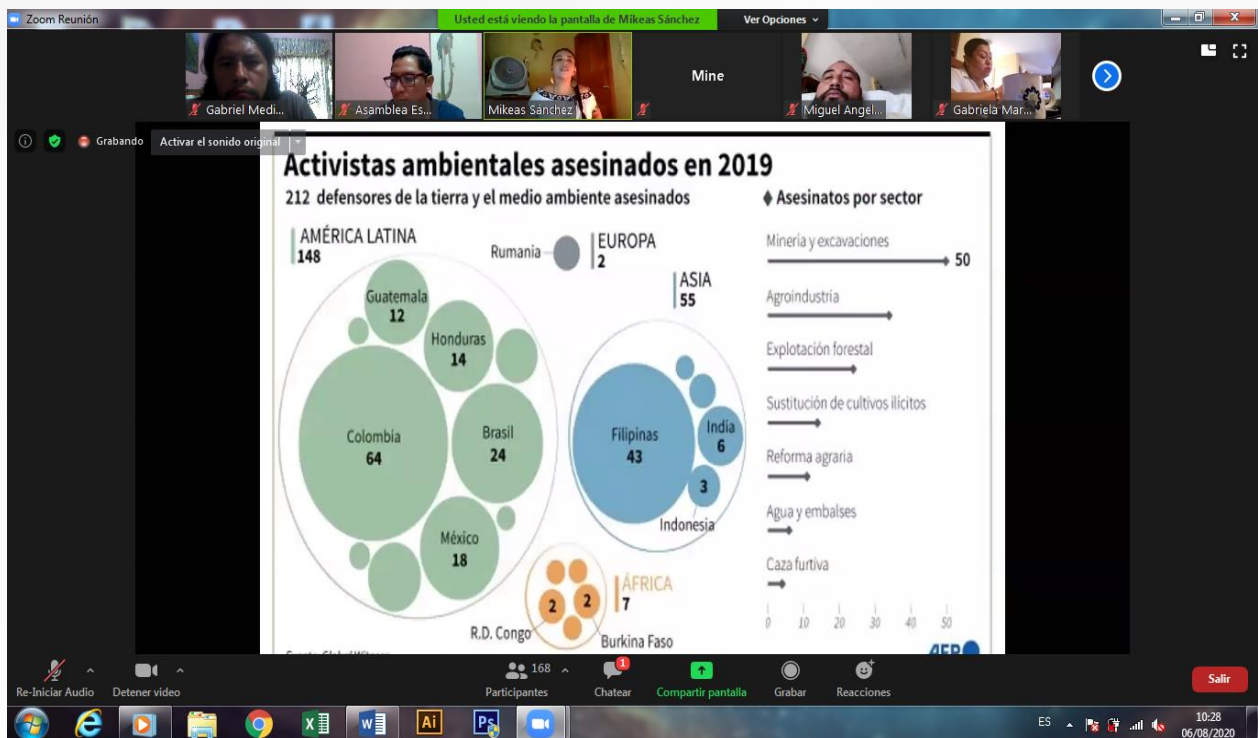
Zoom Reunión

Usted está viendo la pantalla de Mikeas Sánchez

Ver Opciones

Gabriel Medi...

Asamblea Es...

Mikeas Sánchez

Mine

Miguel Angel...

Gabriela Mar...

Grabando

Activar el sonido original

Activistas ambientales asesinados en 2019

212 defensores de la tierra y el medio ambiente asesinados

Asesinatos por sector

AMÉRICA LATINA
148

Rumania

EUROPA
2

ASIA
55

Guatemala
12

Honduras
14

Colombia
64

Brasil
24

México
18

Filipinas
43

India
6

3

Indonesia

2

2

ÁFRICA
7

R.D. Congo

Burkina Faso

Minería y excavaciones
50

Agroindustria

Explotación forestal

Sustitución de cultivos ilícitos

Reforma agraria

Agua y embalses

Caza furtiva

0 10 20 30 40 50

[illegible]

AFP

Re-Iniciar Audio

Detener video

168

Participantes

1

Chatear

Compartir pantalla

Grabar

Reacciones

Salir

ES

10:28
06/08/2020